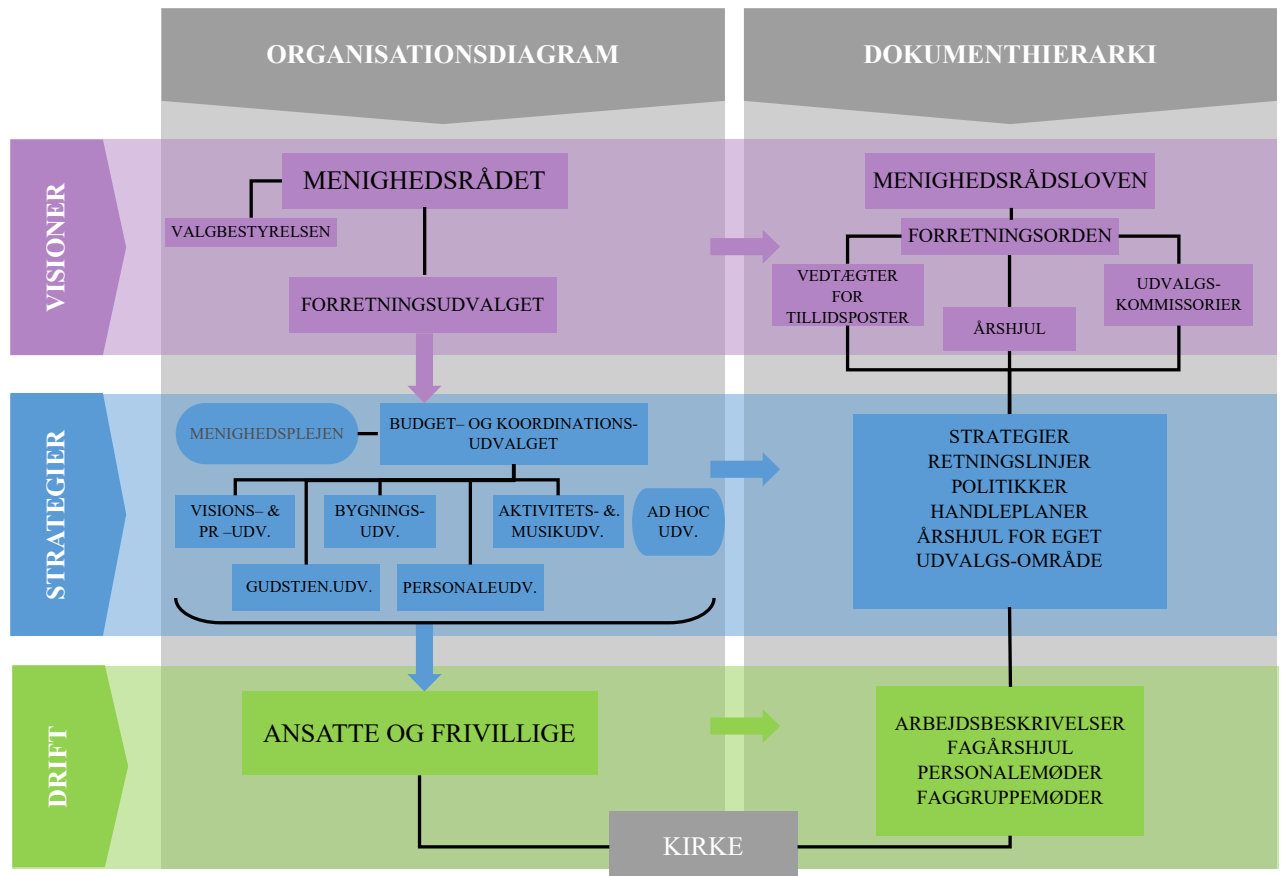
ORGANISATIONSDIAGRAM

DOKUMENTHIERARKI

VISIONER

MENIGHEDSRÅDET

VALGBESTYRELSEN

FORRETNINGSUDVALGET

MENIGHEDSRÅDSLOVEN

FORRETNINGSORDEN

VEDTÆGTER FOR TILLIDSPOSTER

ÅRSHJUL

UDVALGS-KOMMISSORIER

STRATEGIER

MENIGHEDSPLEJEN

BUDGET– OG KOORDINATIONS-UDVALGET

VISIONS– & PR –UDV.

BYGNINGS-UDV.

AKTIVITETS- &. MUSIKUDV.

AD HOC UDV.

GUDSTJEN.UDV.

PERSONALEUDV.

STRATEGIER
RETNINGSLINJER
POLITIKKER
HANDLEPLANER
ÅRSHJUL FOR EGET UDVALGS-OMRÅDE

DRIFT

ANSATTE OG FRIVILLIGE

ARBEJDSBESKRIVELSER
FAGÅRSHJUL
PERSONALEMØDER
FAGGRUPPEMØDER

KIRKE